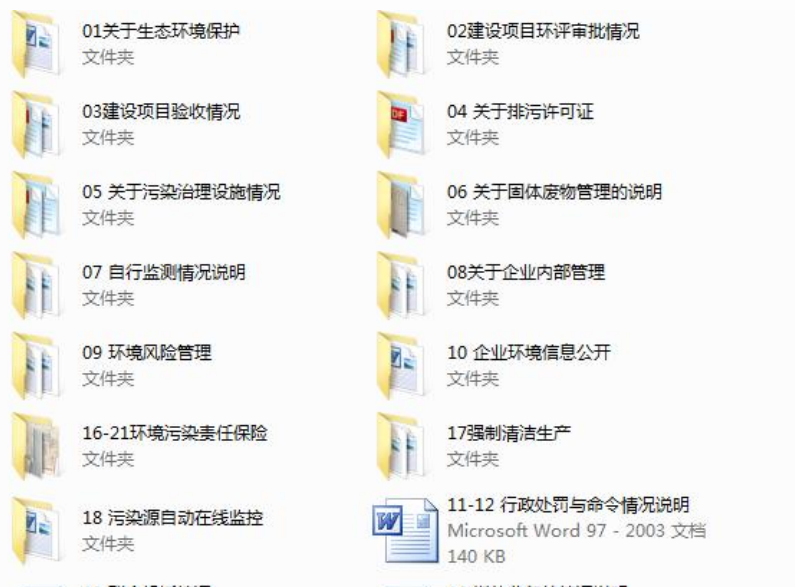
01关于生态环境保护
文件夹

02建设项目环评审批情况
文件夹

03建设项目验收情况
文件夹

04 关于排污许可证
文件夹

05 关于污染治理设施情况
文件夹

06 关于固体废物管理的说明
文件夹

07 自行监测情况说明
文件夹

08关于企业内部管理
文件夹

09 环境风险管理
文件夹

10 企业环境信息公开
文件夹

16-21环境污染责任保险
文件夹

17强制清洁生产
文件夹

18 污染源自动在线监控
文件夹

11-12 行政处罚与命令情况说明
Microsoft Word 97 - 2003 文档
140 KB

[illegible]